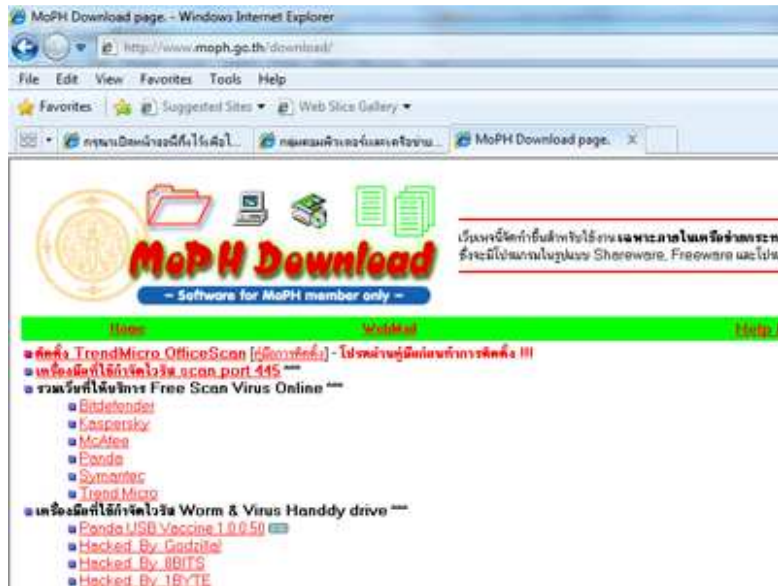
MoPH Download page. - Windows Internet Explorer

http://www.moph.go.th/download/

File Edit View Favorites Tools Help

Favorites | Suggested Sites ▾ | Web Slice Gallery ▾

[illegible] | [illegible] | MoPH Download page. X

MoPH Download

– Software for MoPH member only –

เว็บเพจนี้จัดทำขึ้นสำหรับใช้งานเฉพาะภายในเครือข่ายกระท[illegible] ซึ่งจะมีโปรแกรมในรูปแบบ Shareware, Freeware และโปร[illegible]

Home | WebMail | Help

ติดตั้ง TrendMicro OfficeScan [คู่มือการติดตั้ง] - โปรดอ่านคู่มือก่อนทำการติดตั้ง !!!
เครื่องมือที่ใช้กำจัดไวรัส scan port 445 ***
รวมเว็บที่ให้บริการ Free Scan Virus Online ***
Bitdefender
Kaspersky
McAfee
Panda
Symantec
Trend Micro
เครื่องมือที่ใช้กำจัดไวรัส Worm & Virus Handdy drive ***
Panda USB Vaccine 1.0.0.50
Hacked_By_Godzilla!
Hacked_By_8BITS
Hacked_By_1BYTE